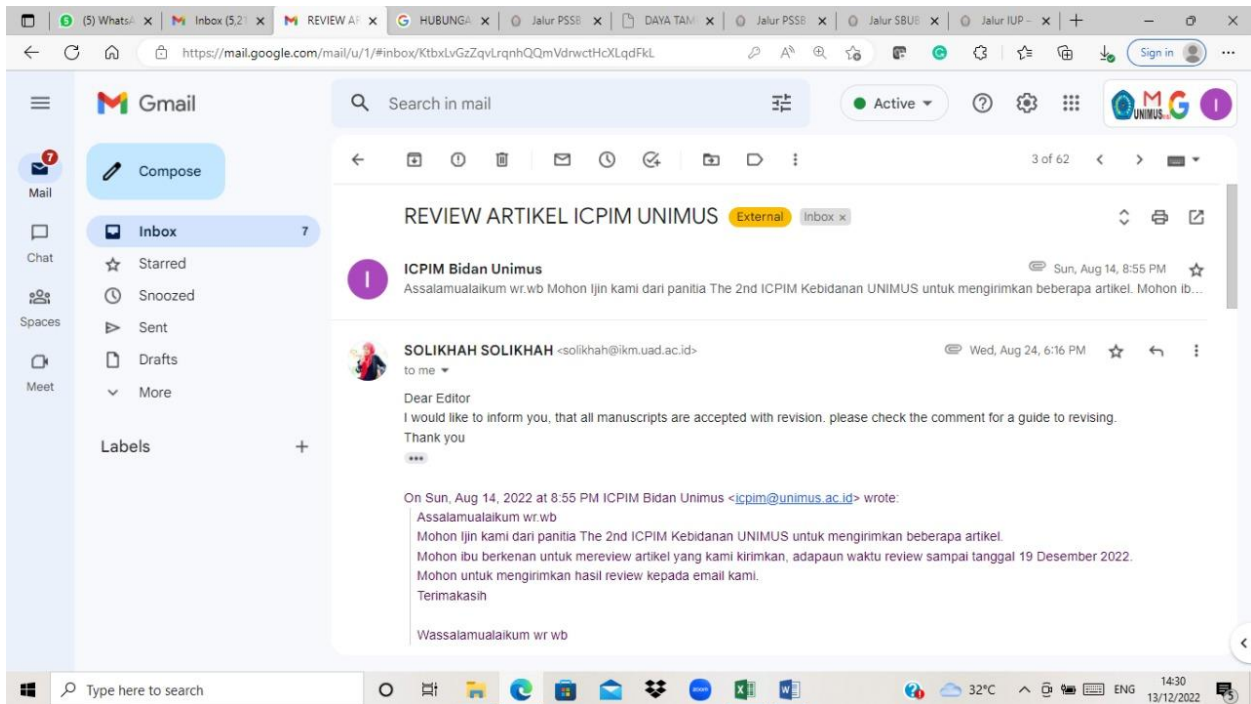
(5) WhatsA | Inbox (5,2 | REVIEW AF | HUBUNGA | Jalur PSSB | DAYA TAM | Jalur PSSB | Jalur SBUB | Jalur IUP –

https://mail.google.com/mail/u/1/#inbox/KtbxLvGzZqvLrqnhQQmVdrwctHcXLqdFkL

Sign in

Gmail

Search in mail

Active

UNIMUS

Mail

Chat

Spaces

Meet

Compose

Inbox 7

Starred

Snoozed

Sent

Drafts

More

Labels +

3 of 62

REVIEW ARTIKEL ICPIM UNIMUS External Inbox ×

ICPIM Bidan Unimus
Sun, Aug 14, 8:55 PM
Assalamualaikum wr.wb Mohon Ijin kami dari panitia The 2nd ICPIM Kebidanan UNIMUS untuk mengirimkan beberapa artikel. Mohon ib...

SOLIKHAH SOLIKHAH <solikhah@ikm.uad.ac.id>
Wed, Aug 24, 6:16 PM
to me

Dear Editor
I would like to inform you, that all manuscripts are accepted with revision. please check the comment for a guide to revising.
Thank you

On Sun, Aug 14, 2022 at 8:55 PM ICPIM Bidan Unimus <icpim@unimus.ac.id> wrote:
Assalamualaikum wr.wb
Mohon Ijin kami dari panitia The 2nd ICPIM Kebidanan UNIMUS untuk mengirimkan beberapa artikel.
Mohon ibu berkenan untuk mereview artikel yang kami kirimkan, adapaun waktu review sampai tanggal 19 Desember 2022.
Mohon untuk mengirimkan hasil review kepada email kami.
Terimakasih

Wassalamualaikum wr wb

Type here to search

32°C ENG 14:30 13/12/2022